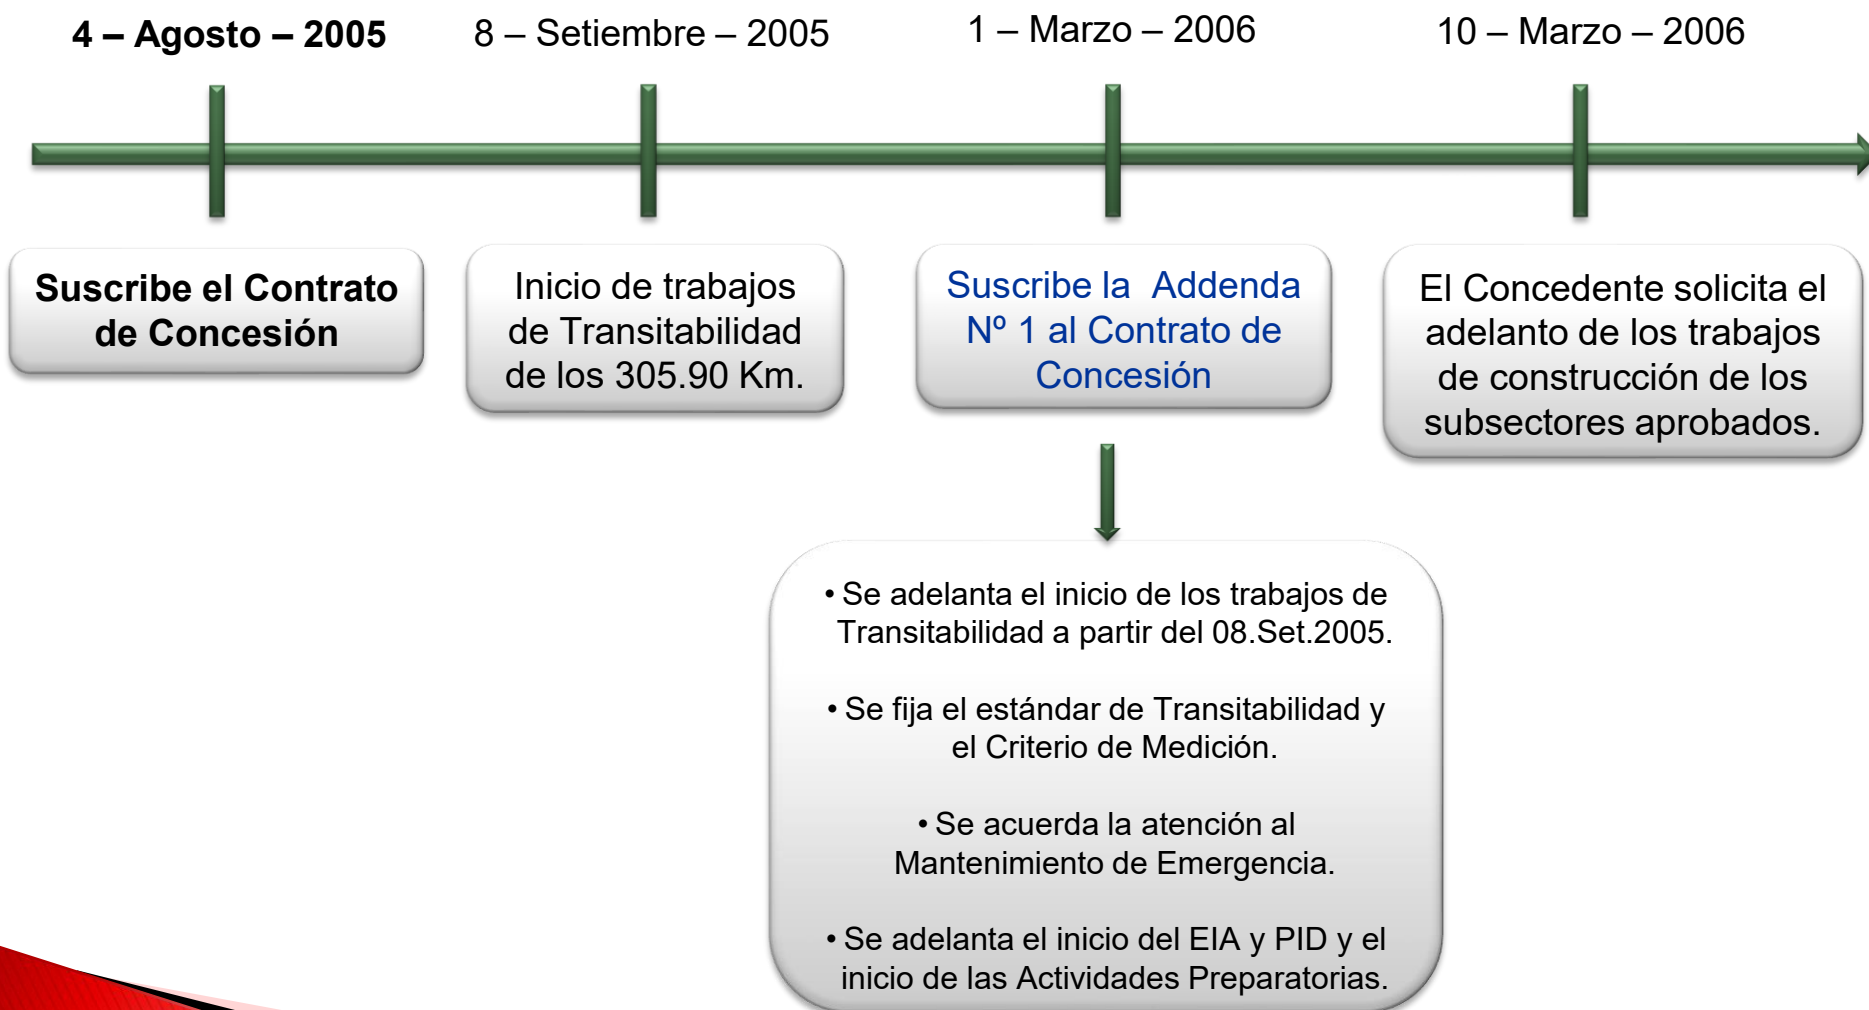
**4 – Agosto – 2005**

8 – Setiembre – 2005

1 – Marzo – 2006

10 – Marzo – 2006

**Suscribe el Contrato de Concesión**

Inicio de trabajos de Transitabilidad de los 305.90 Km.

Suscribe la Addenda Nº 1 al Contrato de Concesión

El Concedente solicita el adelanto de los trabajos de construcción de los subsectores aprobados.

• Se adelanta el inicio de los trabajos de Transitabilidad a partir del 08.Set.2005.

• Se fija el estándar de Transitabilidad y el Criterio de Medición.

• Se acuerda la atención al Mantenimiento de Emergencia.

• Se adelanta el inicio del EIA y PID y el inicio de las Actividades Preparatorias.